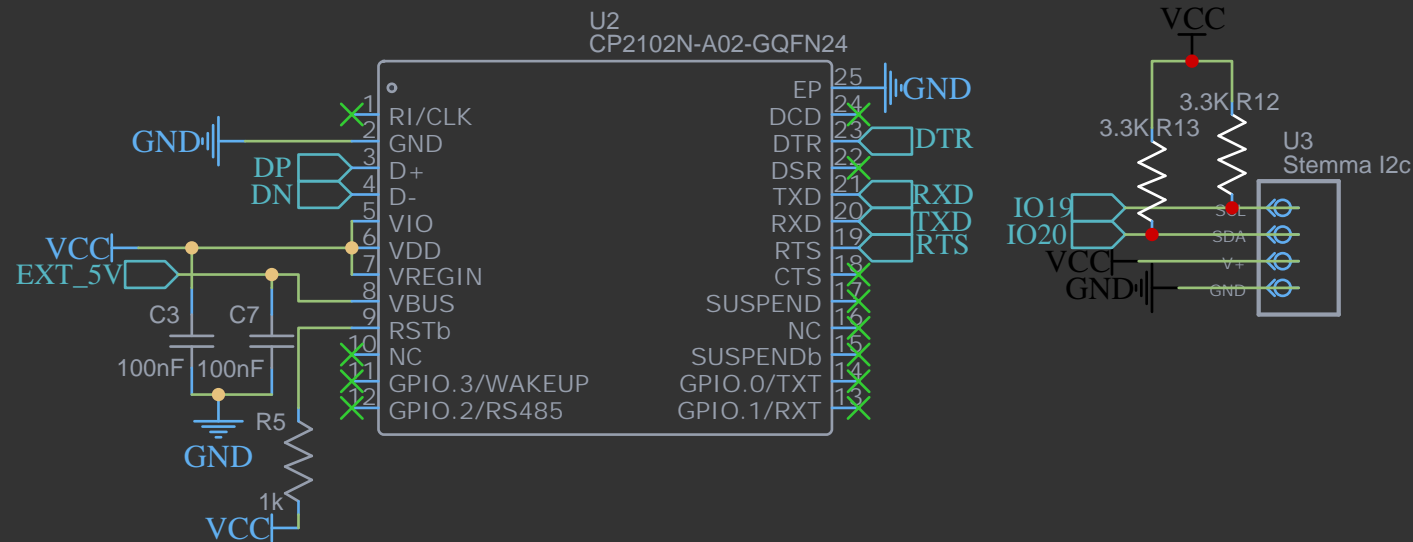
U2
CP2102N-A02-GQFN24

1 RI/CLK
2 GND
3 D+
4 D-
5 VIO
6 VDD
7 VREGIN
8 VBUS
9 RSTb
10 NC
11 GPIO.3/WAKEUP
12 GPIO.2/RS485

25 EP
24 DCD
23 DTR
22 DSR
21 TXD
20 RXD
19 RTS
18 CTS
17 SUSPEND
16 NC
15 SUSPENDb
14 GPIO.0/TXT
13 GPIO.1/RXT

GND
DP
DN
VCC
EXT_5V
C3
C7
100nF
100nF
GND
R5
1k
VCC

GND
DTR
RXD
TXD
RTS

VCC
3.3K R12
3.3K R13
U3
Stemma I2c
IO19
IO20
VCC
GND
SCL
SDA
V+
GND